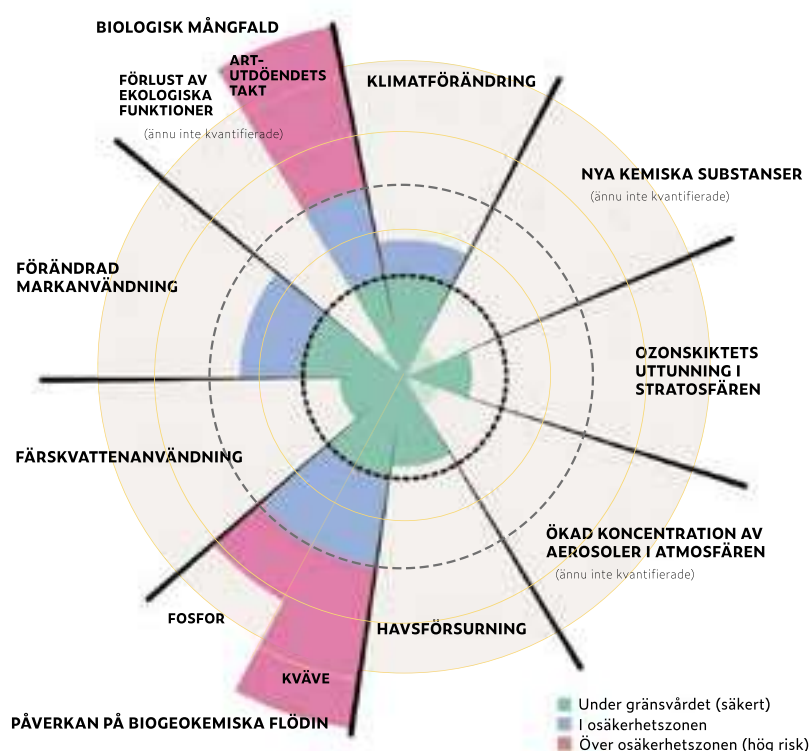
BIOLOGISK MÅNGFALD

ART-UTDÖENDETS TAKT

FÖRLUST AV EKOLOGISKA FUNKTIONER
(ännu inte kvantifierade)

KLIMATFÖRÄNDRING

NYA KEMISKA SUBSTANSER
(ännu inte kvantifierade)

FÖRÄNDRAD MARKANVÄNDNING

OZONSKIKTETS UTTUNNING I STRATOSFÄREN

FÄRSKVATTENANVÄNDNING

ÖKAD KONCENTRATION AV AEROSOLER I ATMOSFÄREN
(ännu inte kvantifierade)

FOSFOR

HAVSFÖRSURNING

KVÄVE

PÅVERKAN PÅ BIOGEOKEMISKA FLÖDIN

Under gränsvärdet (säkert)
I osäkerhetszonen
Över osäkerhetszonen (hög risk)